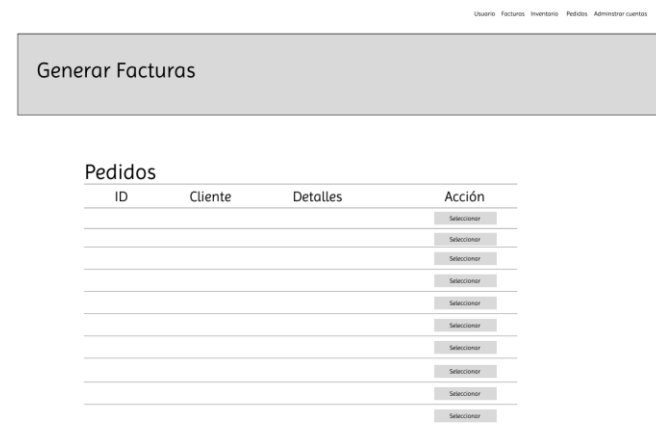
Usuario Facturas Inventario Pedidos Adminstrar cuentas

Generar Facturas

Pedidos

| ID | Cliente | Detalles | Acción |
|---|---|---|---|
| | | | Seleccionar |
| | | | Seleccionar |
| | | | Seleccionar |
| | | | Seleccionar |
| | | | Seleccionar |
| | | | Seleccionar |
| | | | Seleccionar |
| | | | Seleccionar |
| | | | Seleccionar |
| | | | Seleccionar |